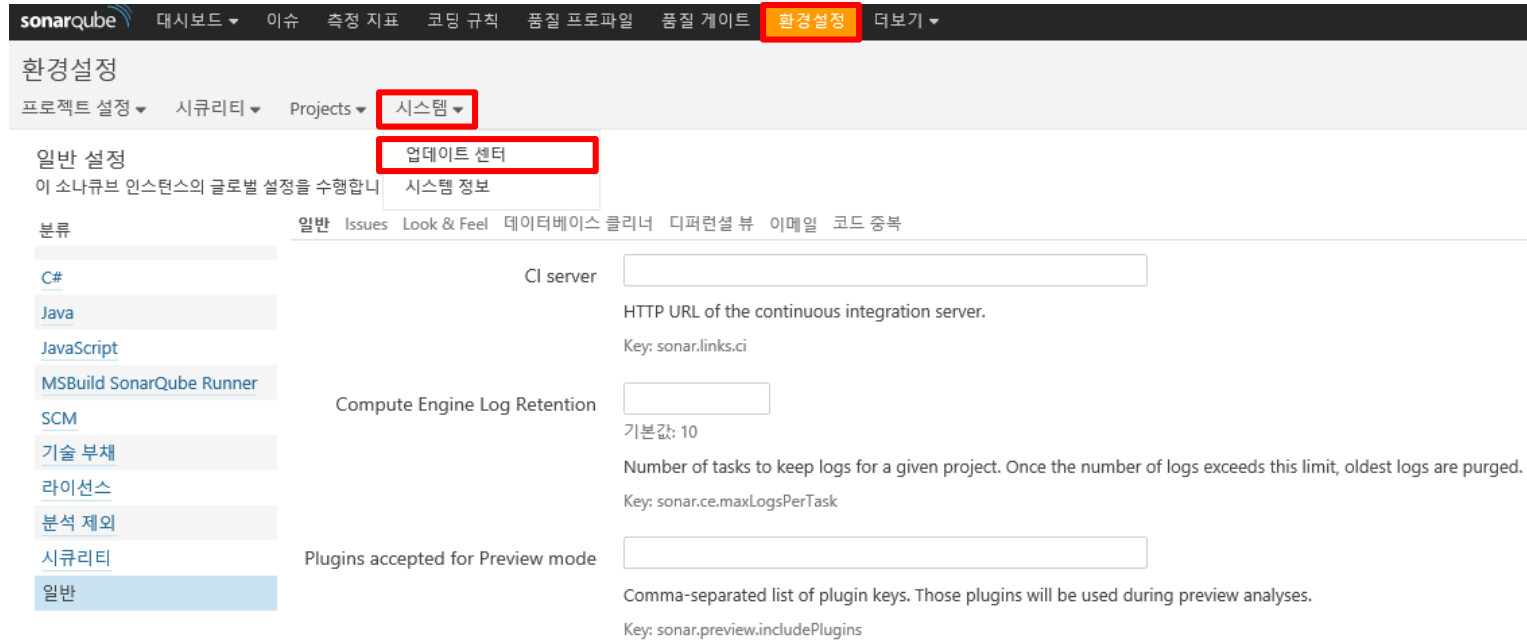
sonarqube 대시보드 ▾ 이슈 측정 지표 코딩 규칙 품질 프로파일 품질 게이트 환경설정 더보기 ▾

환경설정

프로젝트 설정 ▾ 시큐리티 ▾ Projects ▾ 시스템 ▾

업데이트 센터
시스템 정보

일반 설정
이 소나큐브 인스턴스의 글로벌 설정을 수행합니

분류

C#
Java
JavaScript
MSBuild SonarQube Runner
SCM
기술 부채
라이선스
분석 제외
시큐리티
일반

일반 Issues Look & Feel 데이터베이스 클리너 디퍼런셜 뷰 이메일 코드 중복

CI server

HTTP URL of the continuous integration server.

Key: sonar.links.ci

Compute Engine Log Retention

기본값: 10

Number of tasks to keep logs for a given project. Once the number of logs exceeds this limit, oldest logs are purged.

Key: sonar.ce.maxLogsPerTask

Plugins accepted for Preview mode

Comma-separated list of plugin keys. Those plugins will be used during preview analyses.

Key: sonar.preview.includePlugins